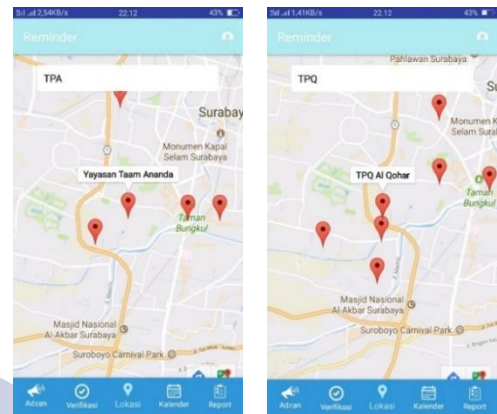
2,54KB/s 22.12 43%

Reminder

TPA

Surabay

Monumen Kapal Selam Surabaya

Yayasan Taam Ananda

Taman Bungkul

Masjid Nasional Al-Akbar Surabaya

Suroboyo Carnival Park

Adzan Verifikasi Lokasi Kalender Report

1,41KB/s 22.12 43%

Reminder

Pahlawan Surabaya

TPQ

Su

Monumen K Selam Sura

TPQ Al Qohar

Taman Bungkul

Masjid Nasional Al-Akbar Surabaya

Suroboyo Carnival Park

Adzan Verifikasi Lokasi Kalender Report